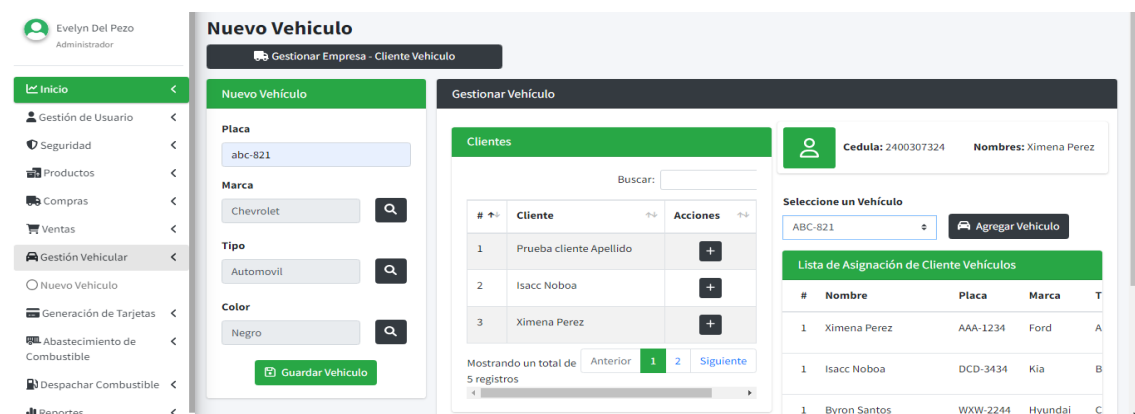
Evelyn Del Pezo
Administrador

Inicio
Gestión de Usuario
Seguridad
Productos
Compras
Ventas
Gestión Vehicular
Nuevo Vehiculo
Generación de Tarjetas
Abastecimiento de Combustible
Despachar Combustible
Reportes

Nuevo Vehiculo

Gestionar Empresa - Cliente Vehiculo

Nuevo Vehículo

Placa
abc-821
Marca
Chevrolet
Tipo
Automovil
Color
Negro

Guardar Vehiculo

Gestionar Vehículo

Clientes

Buscar:

| # | Cliente | Acciones |
|---|---|---|
| 1 | Prueba cliente Apellido | + |
| 2 | Isacc Noboa | + |
| 3 | Ximena Perez | + |

Mostrando un total de 5 registros

Anterior 1 2 Siguiente

Cedula: 2400307324 Nombres: Ximena Perez

Seleccione un Vehículo
ABC-821

Agregar Vehiculo

Lista de Asignación de Cliente Vehículos

| # | Nombre | Placa | Marca | T |
|---|---|---|---|---|
| 1 | Ximena Perez | AAA-1234 | Ford | A |
| 1 | Isacc Noboa | DCD-3434 | Kia | B |
| 1 | Byron Santos | WXW-2244 | Hyundai | C |